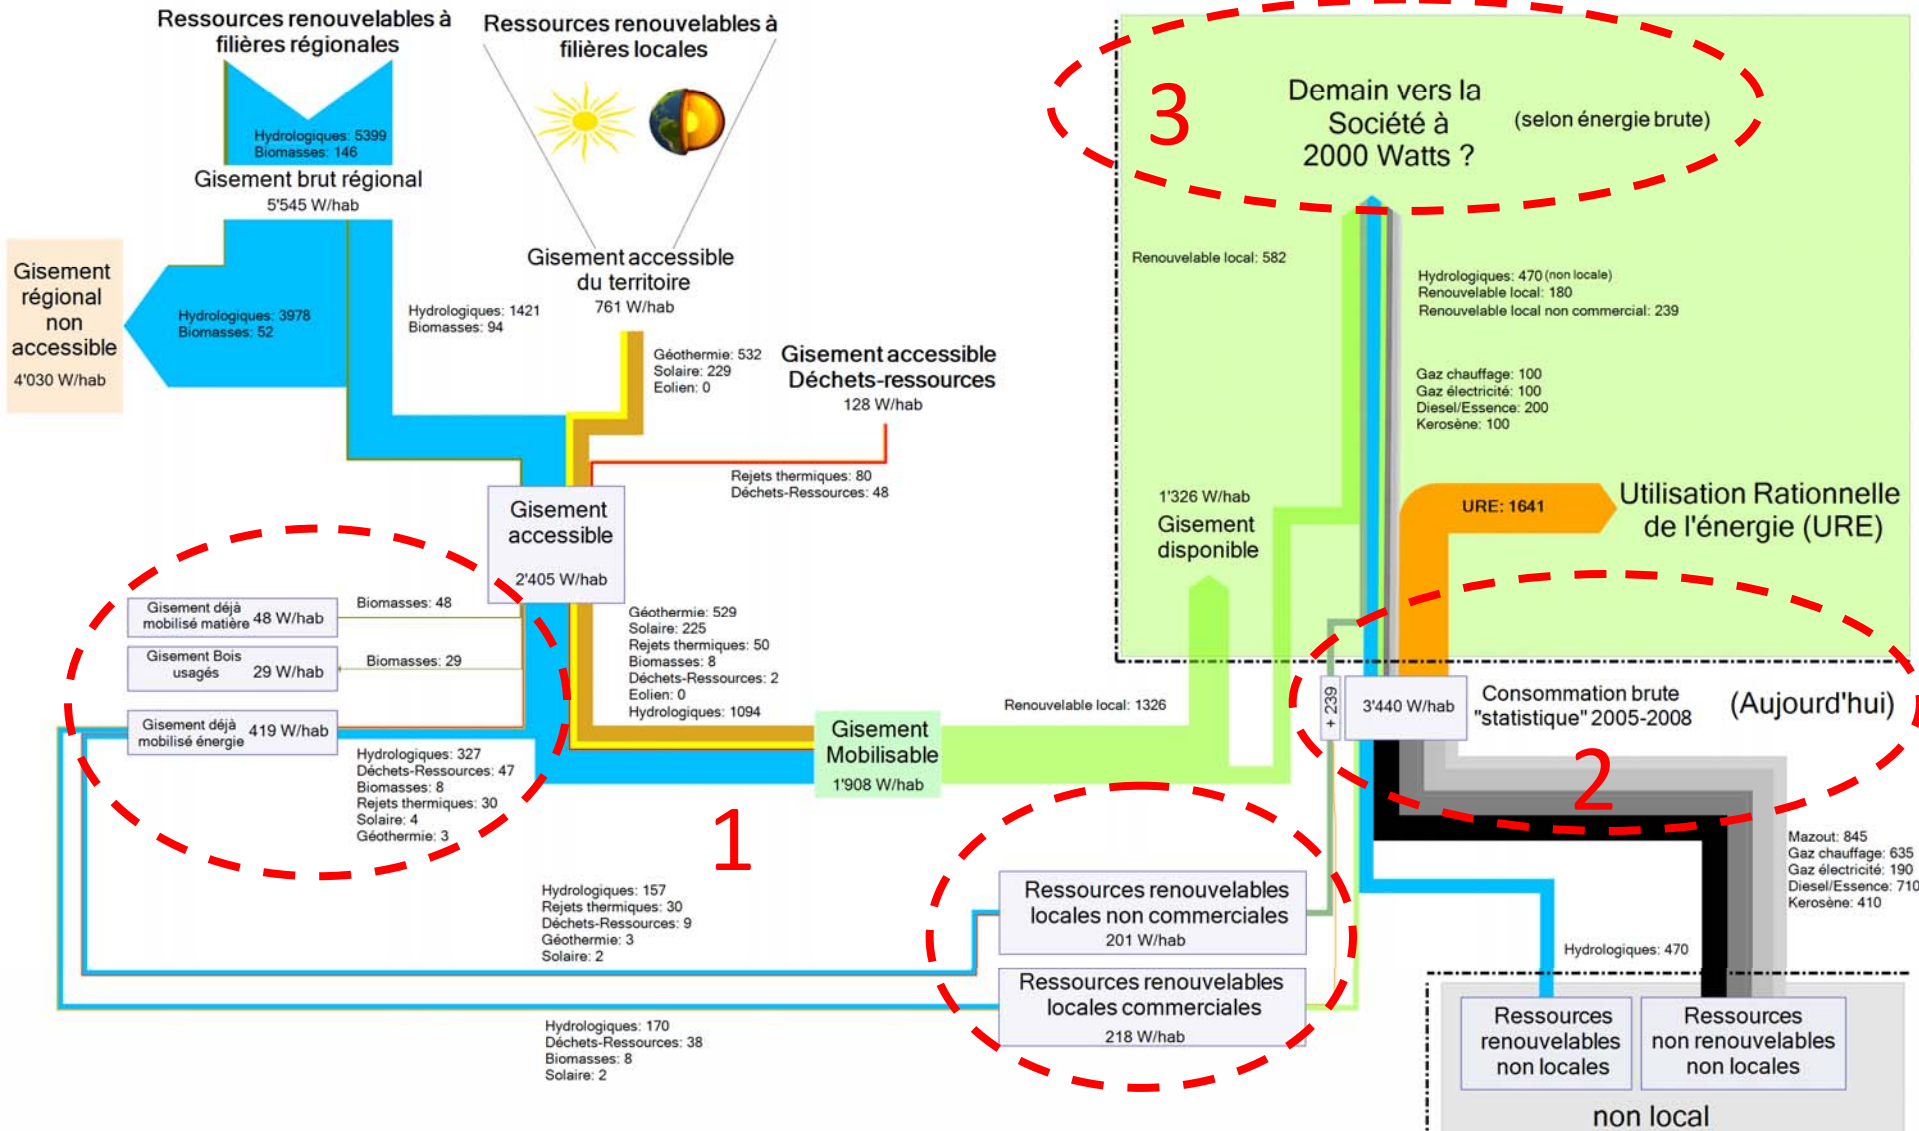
Ressources renouvelables à filières régionales

Ressources renouvelables à filières locales

Hydrologiques: 5399
Biomasses: 146

Gisement brut régional
5'545 W/hab

Gisement régional non accessible
4'030 W/hab

Hydrologiques: 3978
Biomasses: 52

Hydrologiques: 1421
Biomasses: 94

Gisement accessible du territoire
761 W/hab

Géothermie: 532
Solaire: 229
Eolien: 0

Gisement accessible Déchets-ressources
128 W/hab

Rejets thermiques: 80
Déchets-Ressources: 48

Gisement accessible
2'405 W/hab

Gisement déjà mobilisé matière 48 W/hab

Biomasses: 48

Gisement Bois usagés 29 W/hab

Biomasses: 29

Gisement déjà mobilisé énergie 419 W/hab

Hydrologiques: 327
Déchets-Ressources: 47
Biomasses: 8
Rejets thermiques: 30
Solaire: 4
Géothermie: 3

Géothermie: 529
Solaire: 225
Rejets thermiques: 50
Biomasses: 8
Déchets-Ressources: 2
Eolien: 0
Hydrologiques: 1094

Gisement Mobilisable
1'908 W/hab

1

Renouvelable local: 1326

3

Demain vers la Société à 2000 Watts ?

(selon énergie brute)

Renouvelable local: 582

Hydrologiques: 470 (non locale)
Renouvelable local: 180
Renouvelable local non commercial: 239

Gaz chauffage: 100
Gaz électricité: 100
Diesel/Essence: 200
Kerosène: 100

URE: 1641

Utilisation Rationnelle de l'énergie (URE)

1'326 W/hab
Gisement disponible

+ 239

3'440 W/hab

Consommation brute "statistique" 2005-2008

(Aujourd'hui)

2

Mazout: 845
Gaz chauffage: 635
Gaz électricité: 190
Diesel/Essence: 710
Kerosène: 410

Hydrologiques: 470

Hydrologiques: 157
Rejets thermiques: 30
Déchets-Ressources: 9
Géothermie: 3
Solaire: 2

Ressources renouvelables locales non commerciales
201 W/hab

Ressources renouvelables locales commerciales
218 W/hab

Hydrologiques: 170
Déchets-Ressources: 38
Biomasses: 8
Solaire: 2

Ressources renouvelables non locales

Ressources non renouvelables non locales

non local